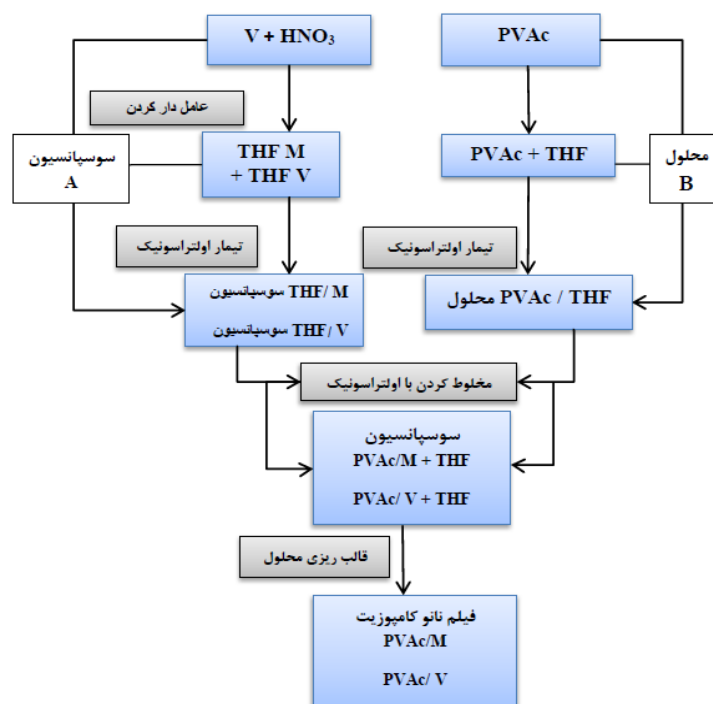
V + HNO$_3$

PVAc

عامل دار کردن

سوسپانسیون A

THF M + THF V

PVAc + THF

محلول B

تیمار اولتراسونیک

تیمار اولتراسونیک

سوسپانسیون THF/ M

سوسپانسیون THF/ V

محلول PVAc / THF

مخلوط کردن با اولتراسونیک

سوسپانسیون
PVAc/M + THF
PVAc/ V + THF

قالب ریزی محلول

فیلم نانو کامپوزیت
PVAc/M
PVAc/ V